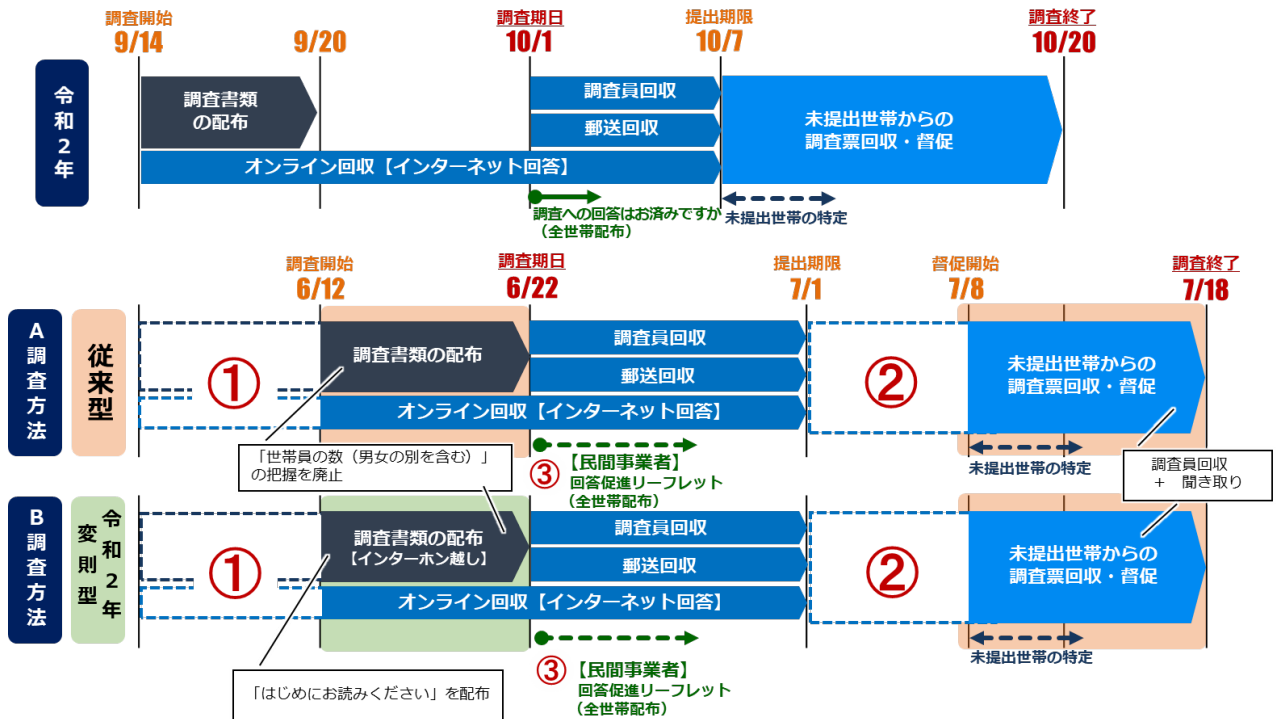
調査開始
9/14

9/20

調査期日
10/1

提出期限
10/7

調査終了
10/20

令和2年

調査書類の配布

調査員回収

郵送回収

オンライン回収【インターネット回答】

未提出世帯からの調査票回収・督促

調査への回答はお済みですか（全世帯配布）

未提出世帯の特定

調査開始
6/12

調査期日
6/22

提出期限
7/1

督促開始
7/8

調査終了
7/18

A調査方法

従来型

①

調査書類の配布

調査員回収

郵送回収

オンライン回収【インターネット回答】

②

未提出世帯からの調査票回収・督促

「世帯員の数（男女の別を含む）」の把握を廃止

③【民間事業者】
回答促進リーフレット
（全世帯配布）

未提出世帯の特定

調査員回収
＋　聞き取り

B調査方法

令和2年変則型

①

調査書類の配布
【インターホン越し】

調査員回収

郵送回収

オンライン回収【インターネット回答】

②

未提出世帯からの調査票回収・督促

未提出世帯の特定

③【民間事業者】
回答促進リーフレット
（全世帯配布）

「はじめにお読みください」を配布